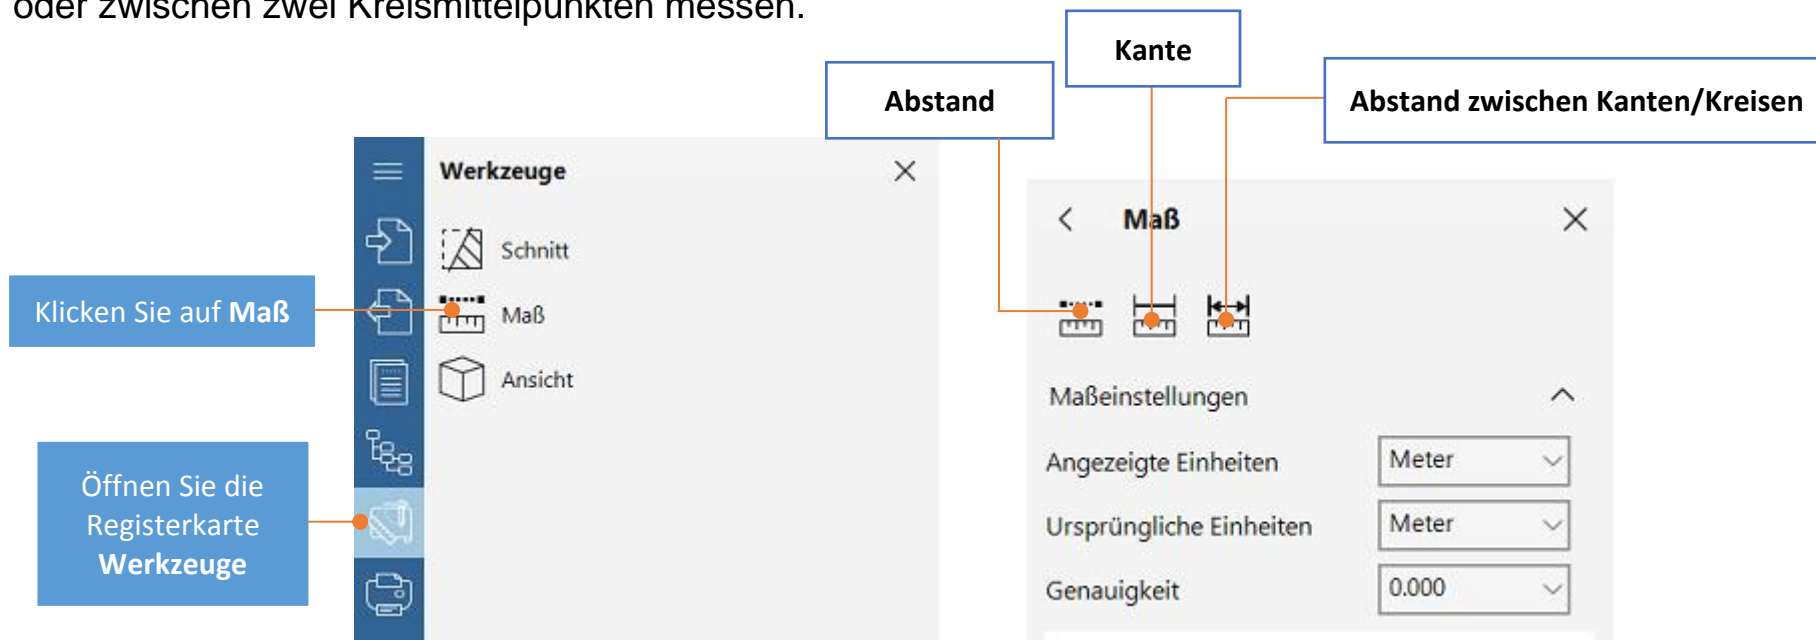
oder zwischen zwei Kreismittelpunkten messen.

Abstand

Kante

Abstand zwischen Kanten/Kreisen

Werkzeuge

Schnitt

Maß

Ansicht

Klicken Sie auf **Maß**

Öffnen Sie die Registerkarte **Werkzeuge**

Maß

Maßeinstellungen

Angezeigte Einheiten

Meter

Ursprüngliche Einheiten

Meter

Genauigkeit

0.000